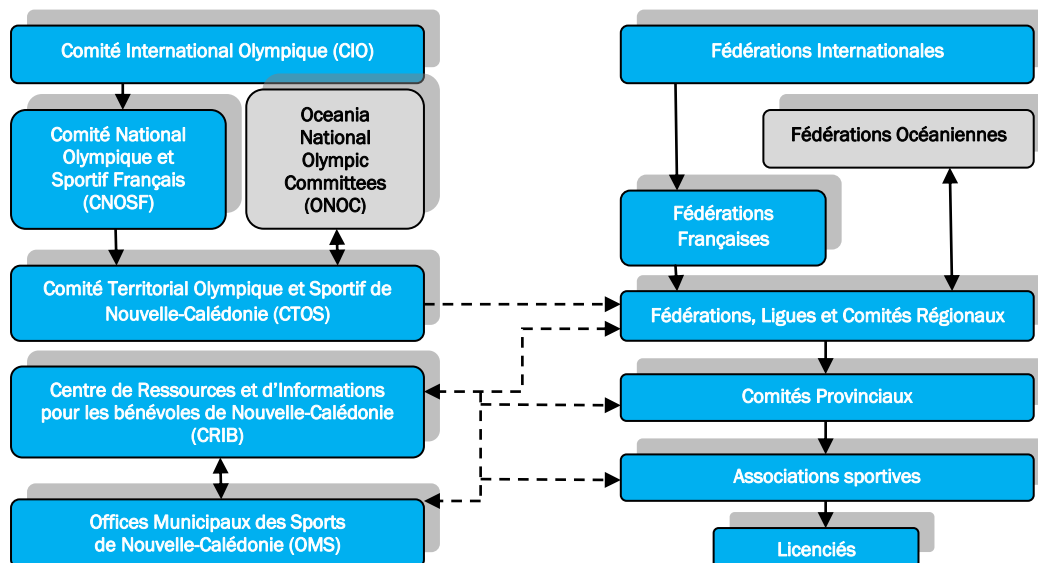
Comité International Olympique (CIO)

Comité National Olympique et Sportif Français (CNOSF)

Oceania National Olympic Committees (ONOC)

Comité Territorial Olympique et Sportif de Nouvelle-Calédonie (CTOS)

Centre de Ressources et d'Informations pour les bénévoles de Nouvelle-Calédonie (CRIB)

Offices Municipaux des Sports de Nouvelle-Calédonie (OMS)

Fédérations Internationales

Fédérations Océaniennes

Fédérations Françaises

Fédérations, Ligues et Comités Régionaux

Comités Provinciaux

Associations sportives

Licenciés